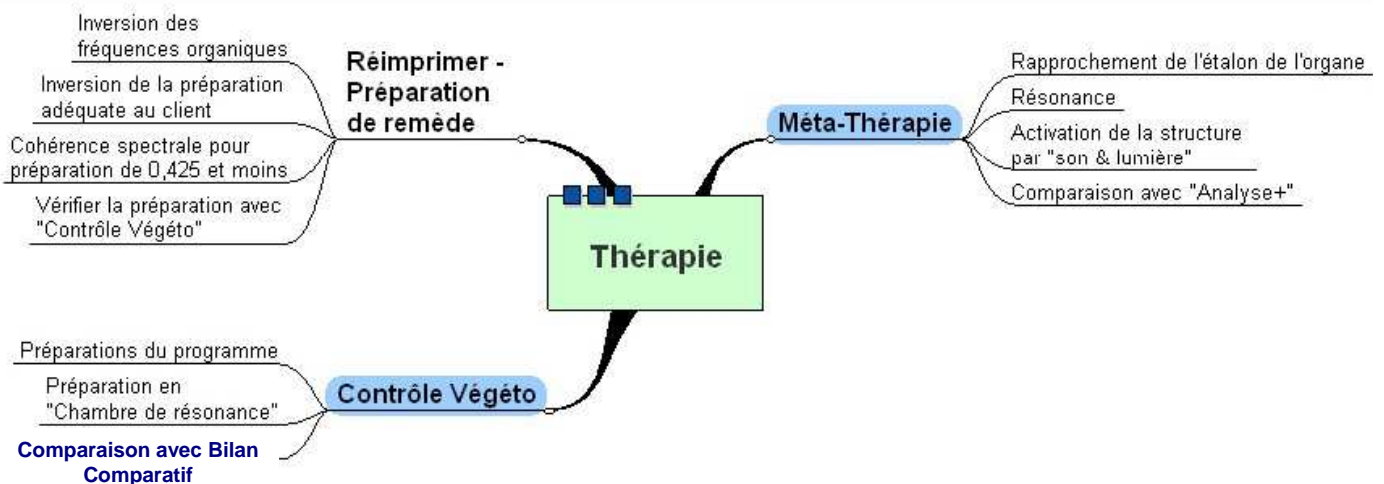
Thérapie

Réimprimer - Préparation de remède

Inversion des fréquences organiques

Inversion de la préparation adéquate au client

Cohérence spectrale pour préparation de 0,425 et moins

Vérifier la préparation avec "Contrôle Végéto"

Méta-Thérapie

Rapprochement de l'étalon de l'organe

Résonance

Activation de la structure par "son & lumière"

Comparaison avec "Analyse+"

Contrôle Végéto

Préparations du programme

Préparation en "Chambre de résonance"

Comparaison avec Bilan Comparatif